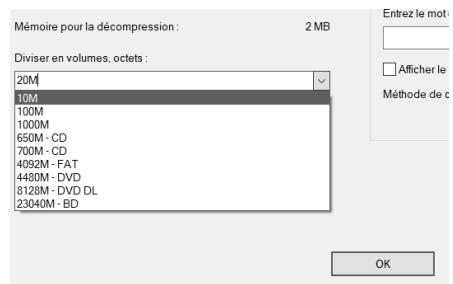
Mémoire pour la décompression : 2 MB

Diviser en volumes, octets :

20M

10M
100M
1000M
650M - CD
700M - CD
4092M - FAT
4480M - DVD
8128M - DVD DL
23040M - BD

Entrez le mot

Afficher le

Méthode de c

OK